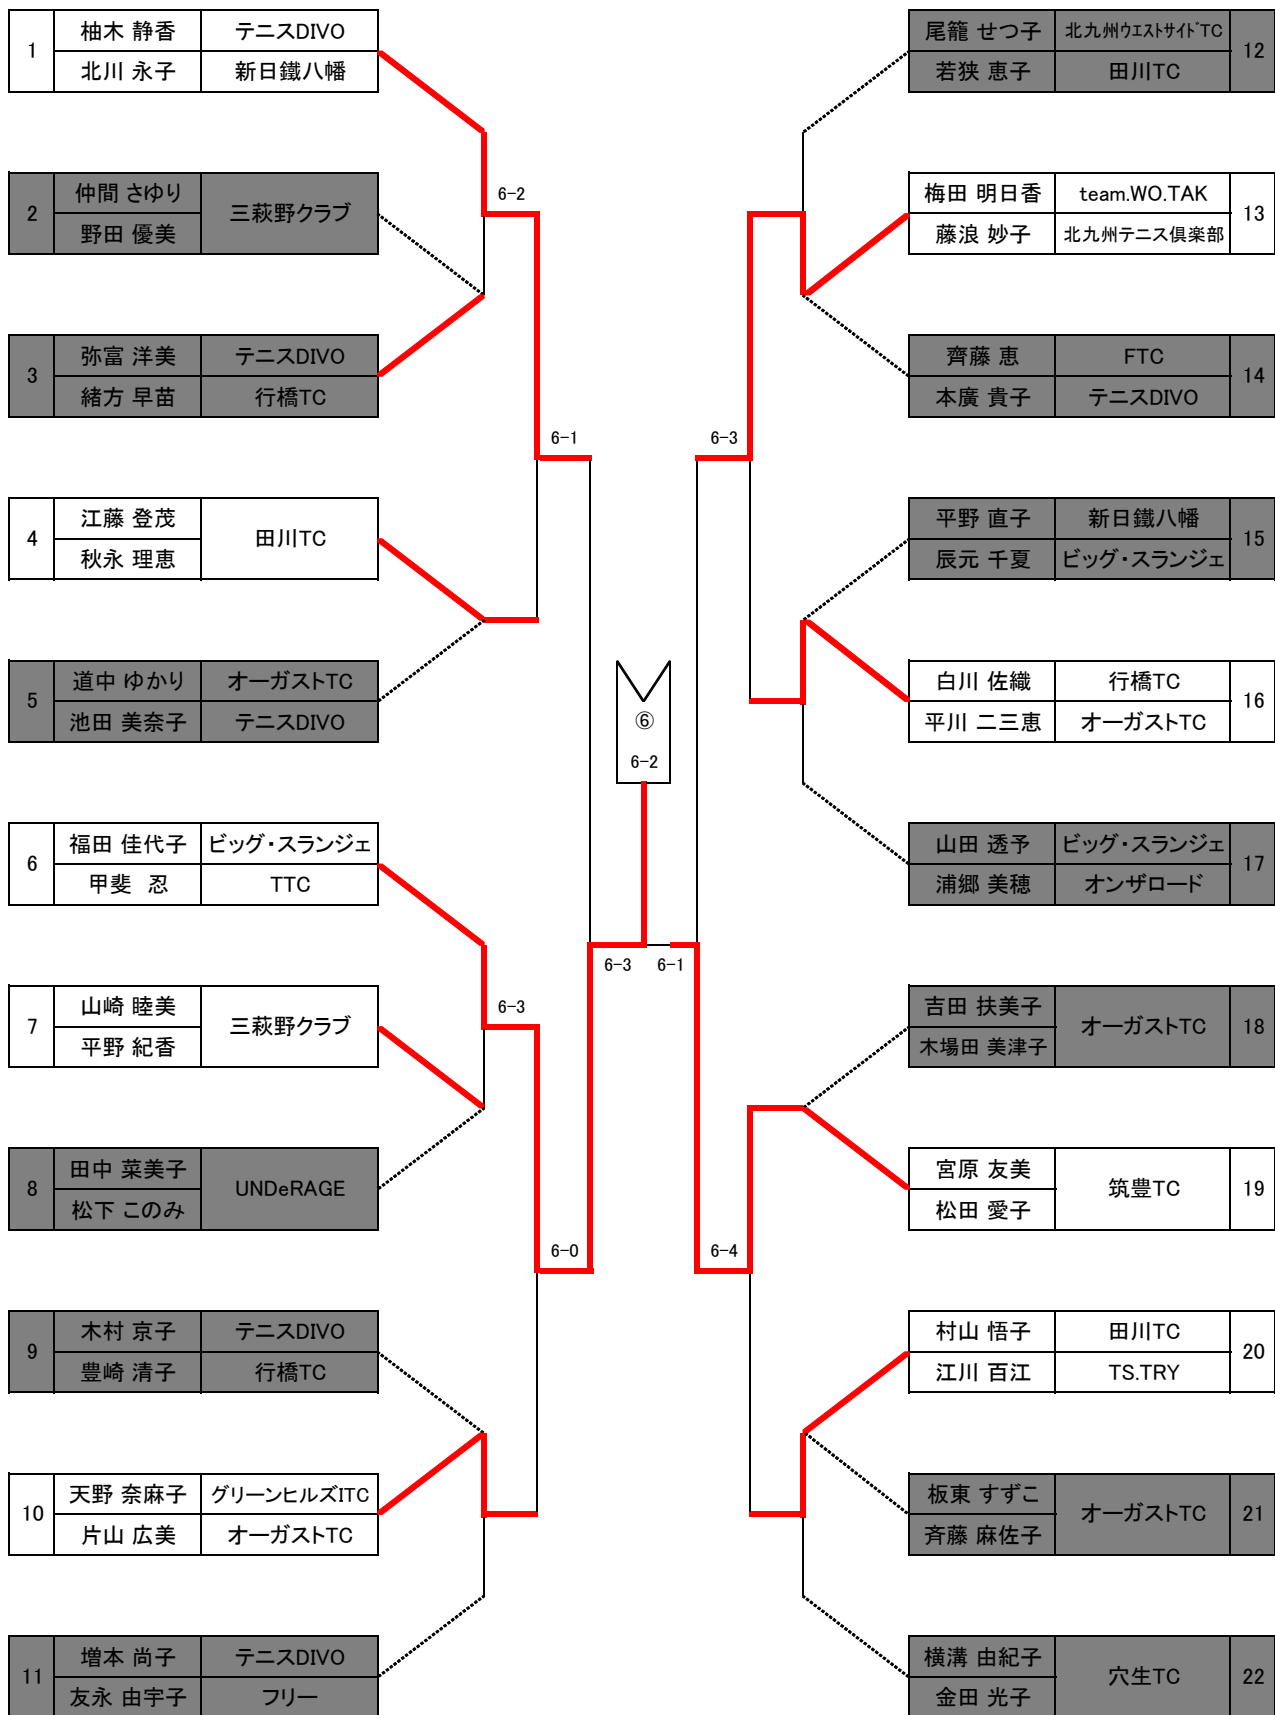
| 1 | 柚木 静香 | テニスDIVO |
|---|---|---|
| | 北川 永子 | 新日鐵八幡 |

| 2 | 仲間 さゆり | 三萩野クラブ |
|---|---|---|
| | 野田 優美 | |

| 3 | 弥富 洋美 | テニスDIVO |
|---|---|---|
| | 緒方 早苗 | 行橋TC |

| 4 | 江藤 登茂 | 田川TC |
|---|---|---|
| | 秋永 理恵 | |

| 5 | 道中 ゆかり | オーガストTC |
|---|---|---|
| | 池田 美奈子 | テニスDIVO |

| 6 | 福田 佳代子 | ビッグ・スランジェ |
|---|---|---|
| | 甲斐 忍 | TTC |

| 7 | 山崎 睦美 | 三萩野クラブ |
|---|---|---|
| | 平野 紀香 | |

| 8 | 田中 菜美子 | UNDeRAGE |
|---|---|---|
| | 松下 このみ | |

| 9 | 木村 京子 | テニスDIVO |
|---|---|---|
| | 豊崎 清子 | 行橋TC |

| 10 | 天野 奈麻子 | グリーンヒルズITC |
|---|---|---|
| | 片山 広美 | オーガストTC |

| 11 | 増本 尚子 | テニスDIVO |
|---|---|---|
| | 友永 由宇子 | フリー |

| 尾籠 せつ子 | 北九州ウエストサイドTC | 12 |
|---|---|---|
| 若狭 恵子 | 田川TC | |

| 梅田 明日香 | team.WO.TAK | 13 |
|---|---|---|
| 藤浪 妙子 | 北九州テニス倶楽部 | |

| 齊藤 恵 | FTC | 14 |
|---|---|---|
| 本廣 貴子 | テニスDIVO | |

| 平野 直子 | 新日鐵八幡 | 15 |
|---|---|---|
| 辰元 千夏 | ビッグ・スランジェ | |

| 白川 佐織 | 行橋TC | 16 |
|---|---|---|
| 平川 二三恵 | オーガストTC | |

| 山田 透予 | ビッグ・スランジェ | 17 |
|---|---|---|
| 浦郷 美穂 | オンザロード | |

| 吉田 扶美子 | オーガストTC | 18 |
|---|---|---|
| 木場田 美津子 | | |

| 宮原 友美 | 筑豊TC | 19 |
|---|---|---|
| 松田 愛子 | | |

| 村山 悟子 | 田川TC | 20 |
|---|---|---|
| 江川 百江 | TS.TRY | |

| 板東 すずこ | オーガストTC | 21 |
|---|---|---|
| 斉藤 麻佐子 | | |

| 横溝 由紀子 | 穴生TC | 22 |
|---|---|---|
| 金田 光子 | | |

6−2
6−1
6−3
6−0
6−3
6−1
6−3
6−4
⑥
6−2
6−3 6−1